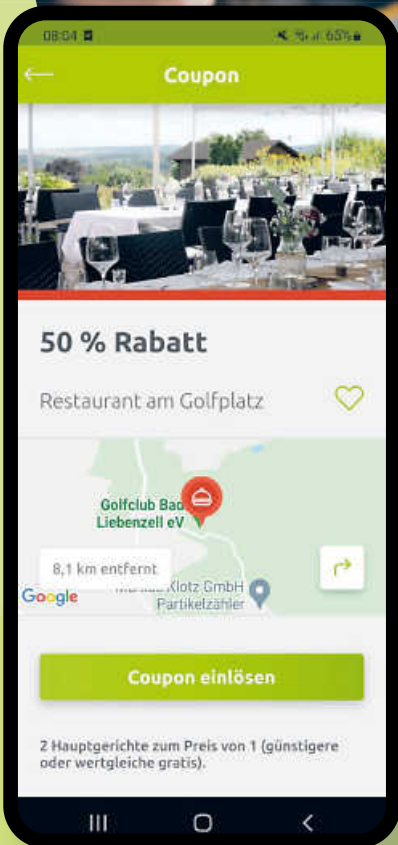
08:04 65%

Coupon

50 % Rabatt

Restaurant am Golfplatz

Golfclub Bad Liebenzell eV

8,1 km entfernt

Google

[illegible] Klotz GmbH Partikelzähler

Coupon einlösen

2 Hauptgerichte zum Preis von 1 (günstigere oder wertgleiche gratis).